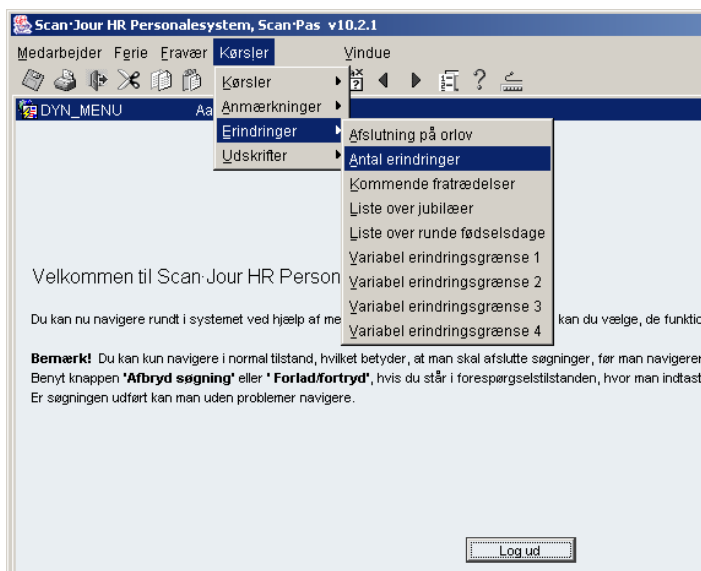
Scan·Jour HR Personalesystem, Scan·Pas v10.2.1

Medarbejder Ferie Fravær Kørsler Vindue

DYN_MENU Aa

Kørsler
Anmærkninger
Erindringer
Udskrifter

Afslutning på orlov
Antal erindringer
Kommende fratrædelser
Liste over jubilæer
Liste over runde fødselsdage
Variabel erindringsgrænse 1
Variabel erindringsgrænse 2
Variabel erindringsgrænse 3
Variabel erindringsgrænse 4

Velkommen til Scan·Jour HR Person

Du kan nu navigere rundt i systemet ved hjælp af me kan du vælge, de funktio

**Bemærk!** Du kan kun navigere i normal tilstand, hvilket betyder, at man skal afslutte søgninger, før man navigerer Benyt knappen **'Afbryd søgning'** eller **' Forlad/fortryd'**, hvis du står i forespørgselstilstanden, hvor man indtast Er søgningen udført kan man uden problemer navigere.

Log ud